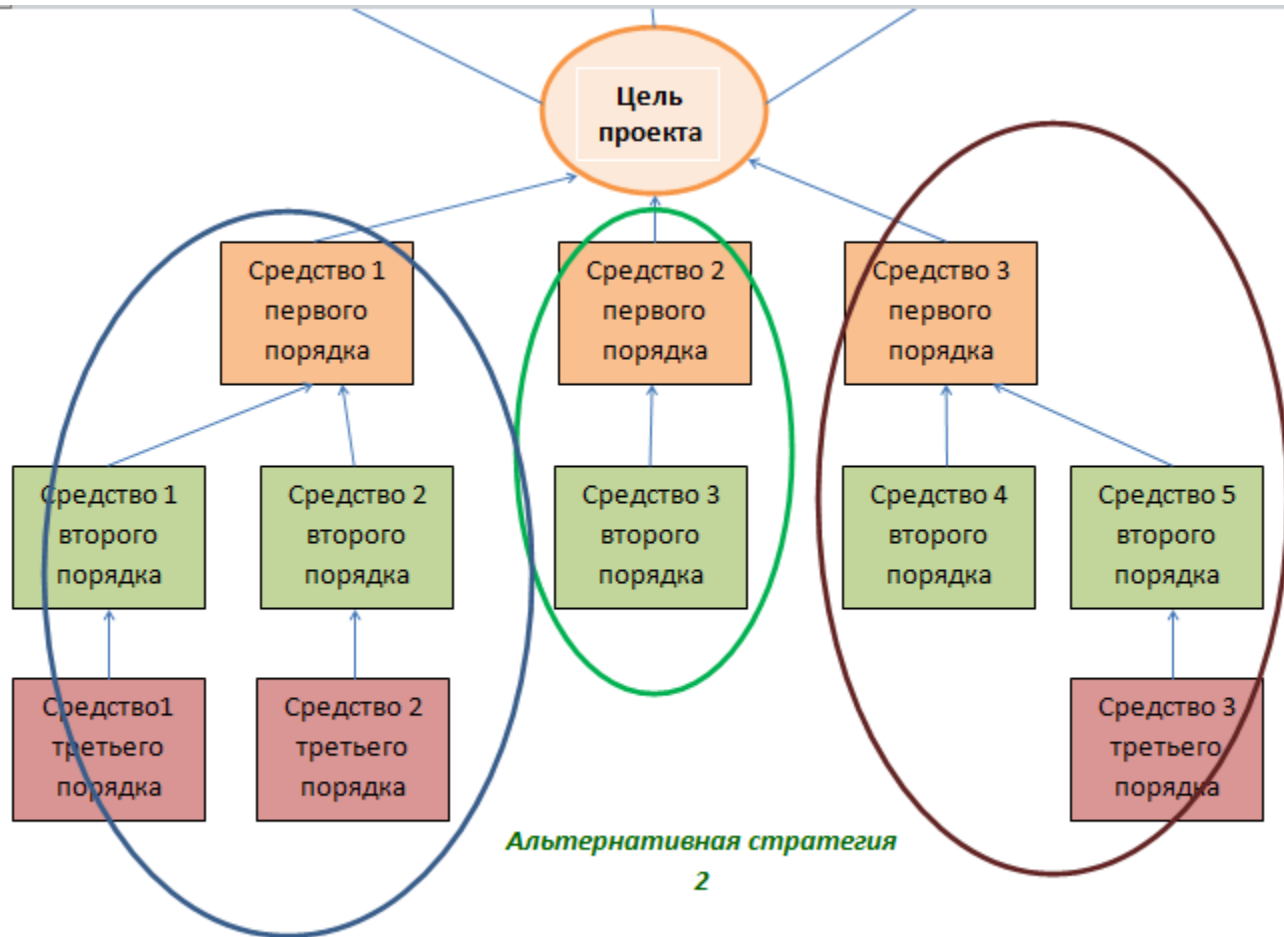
Цель проекта

Средство 1 первого порядка

Средство 2 первого порядка

Средство 3 первого порядка

Средство 1 второго порядка

Средство 2 второго порядка

Средство 3 второго порядка

Средство 4 второго порядка

Средство 5 второго порядка

Средство1 третьего порядка

Средство 2 третьего порядка

Средство 3 третьего порядка

Альтернативная стратегия 2